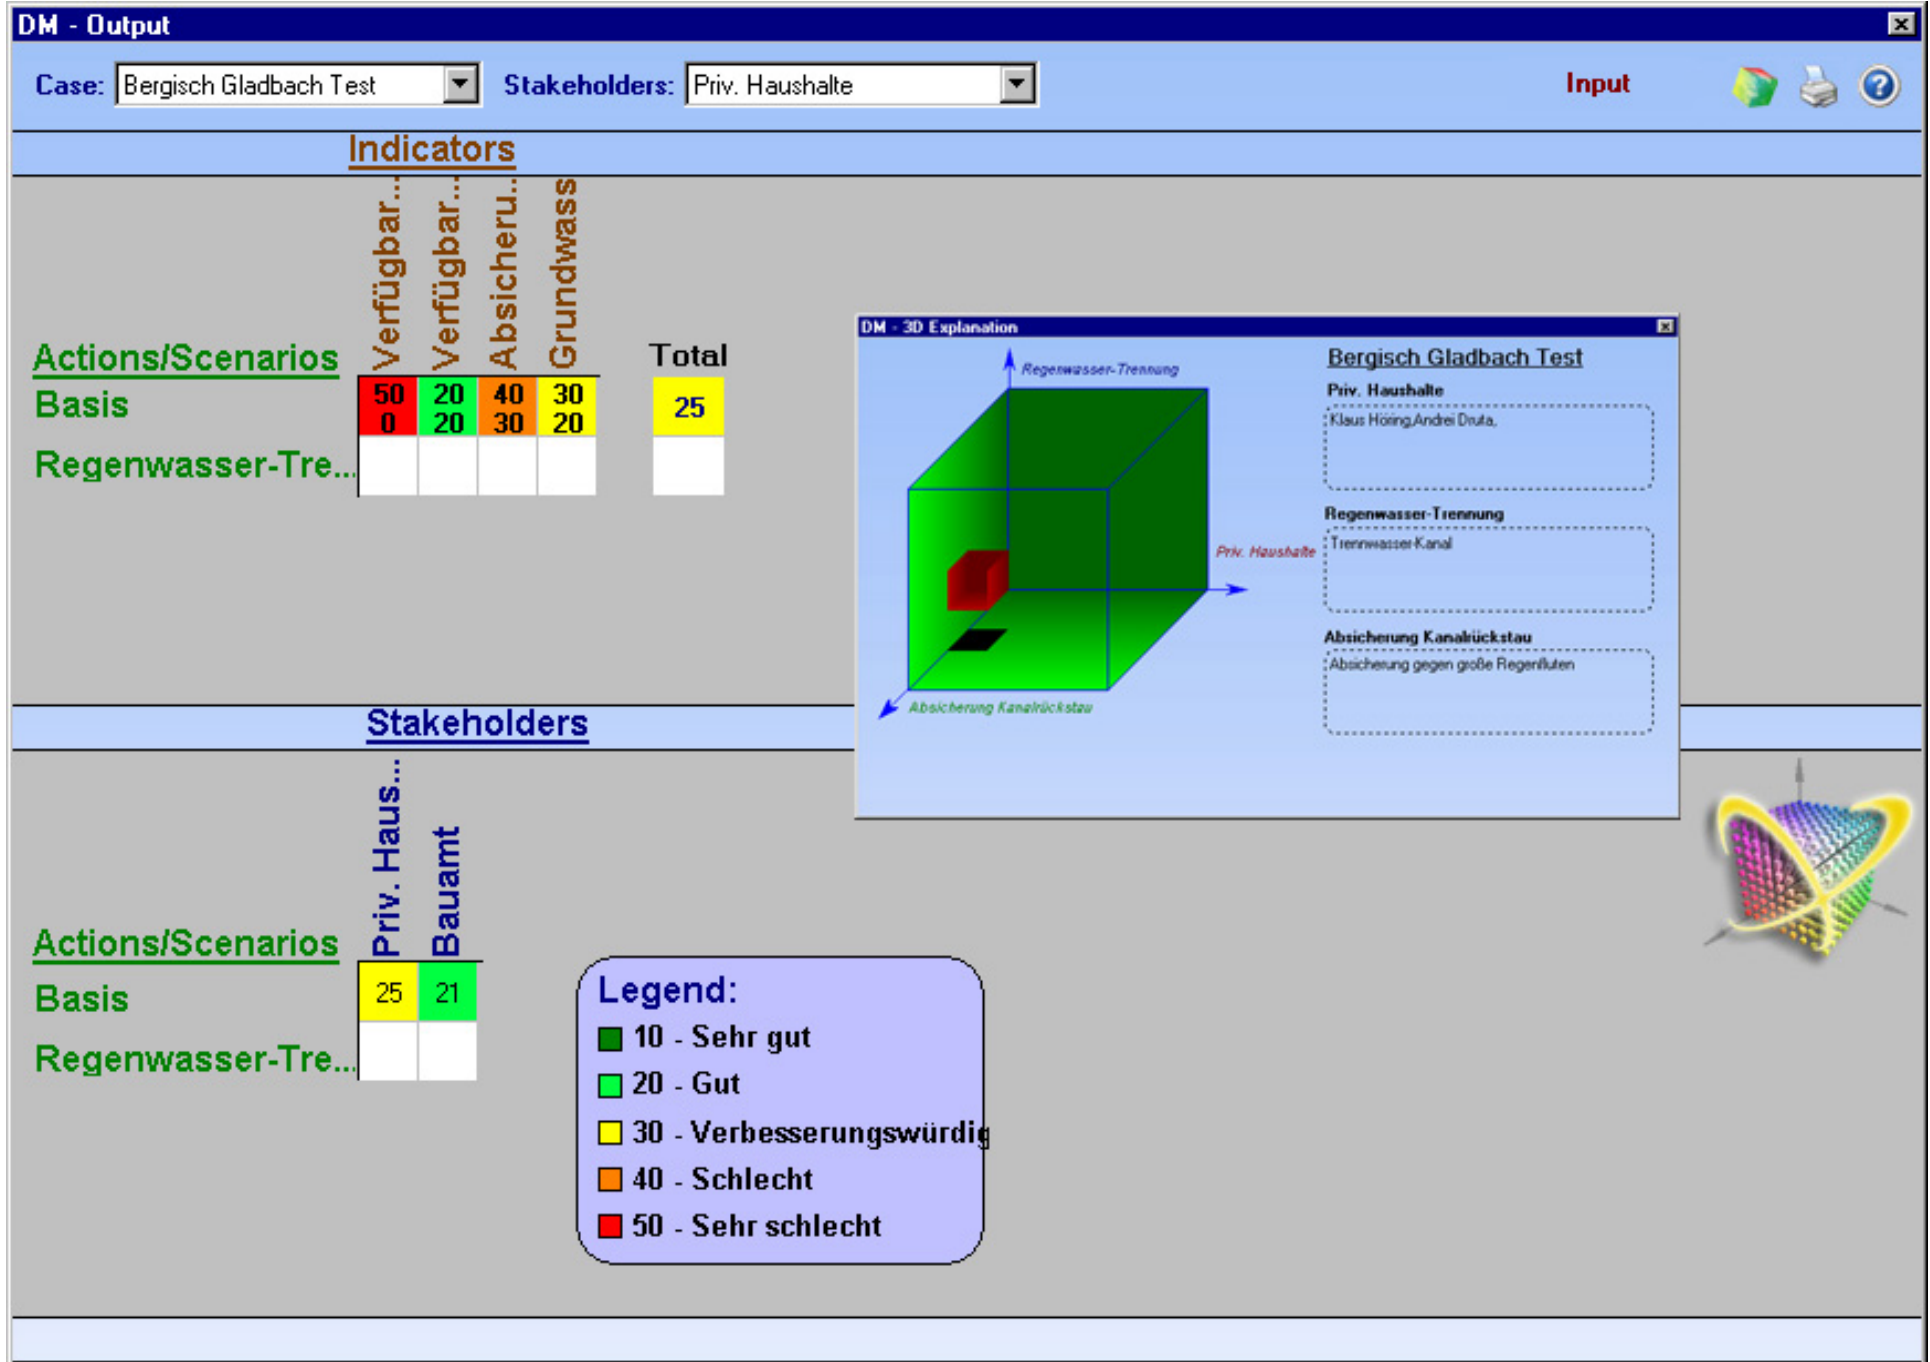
DM - Output

Case: Bergisch Gladbach Test

Stakeholders: Priv. Haushalte

Input

Indicators

Actions/Scenarios

Verfügbar... | Verfügbar... | Absicheru... | Grundwass | Total

| | Verfügbar... | Verfügbar... | Absicheru... | Grundwass | Total |
|---|---|---|---|---|---|
| Basis | 50 0 | 20 20 | 40 30 | 30 20 | 25 |
| Regenwasser-Tre... | | | | | |

DM - 3D Explanation

Regenwasser-Trennung

Priv. Haushalte

Absicherung Kanalrückstau

Bergisch Gladbach Test

Priv. Haushalte

Klaus Höring,Andrei Druta,

Regenwasser-Trennung

Trennwasser-Kanal

Absicherung Kanalrückstau

Absicherung gegen große Regenfluten

Stakeholders

Actions/Scenarios

| | Priv. Haus... | Bauamt |
|---|---|---|
| Basis | 25 | 21 |
| Regenwasser-Tre... | | |

Legend:
10 - Sehr gut
20 - Gut
30 - Verbesserungswürdig
40 - Schlecht
50 - Sehr schlecht